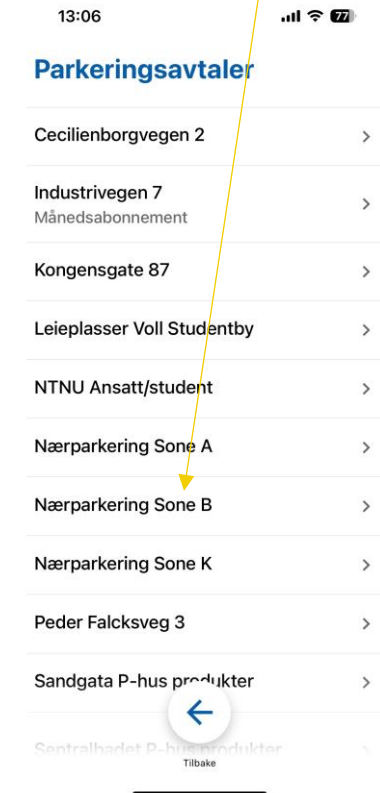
13:06

77

Parkeringsavtaler

Cecilienborgvegen 2

Industrivegen 7
Månedsabonnement

Kongensgate 87

Leieplasser Voll Studentby

NTNU Ansatt/student

Nærparkering Sone A

Nærparkering Sone B

Nærparkering Sone K

Peder Falcksveg 3

Sandgata P-hus produkter

Sentralbadet P-hus produkter

Tilbake